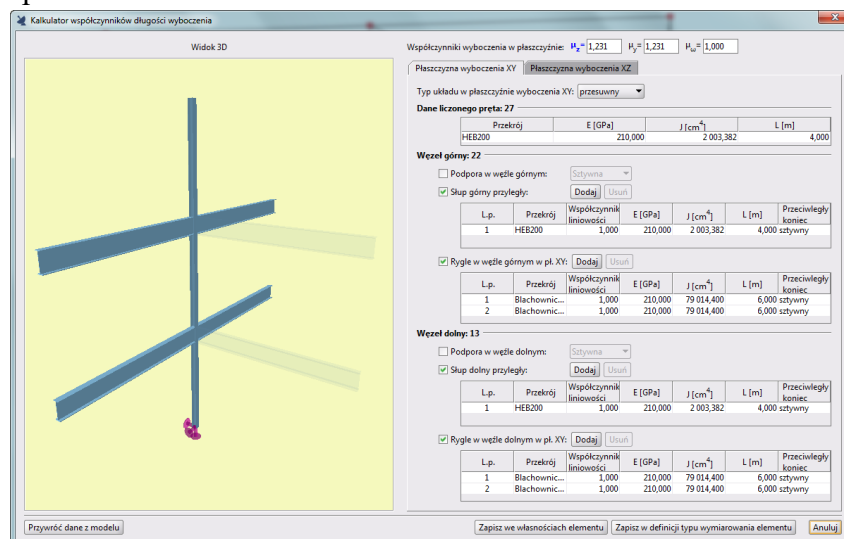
Kalkulator współczynników długości wyboczenia

Widok 3D

Współczynniki wyboczenia w płaszczyźnie: $\mu_z$ = 1,231 $\mu_y$ = 1,231 $\mu_\omega$ = 1,000

Płaszczyzna wyboczenia XY | Płaszczyzna wyboczenia XZ

Typ układu w płaszczyźnie wyboczenia XY: przesuwny

Dane liczonego pręta: 27

| Przekrój | E [GPa] | J [cm$^4$] | L [m] |
|---|---|---|---|
| HEB200 | 210,000 | 2 003,382 | 4,000 |

Węzeł górny: 22

Podpora w węźle górnym: Sztywna

Słup górny przyległy: Dodaj Usuń

| L.p. | Przekrój | Współczynnik liniowości | E [GPa] | J [cm$^4$] | L [m] | Przeciwległy koniec |
|---|---|---|---|---|---|---|
| 1 | HEB200 | 1,000 | 210,000 | 2 003,382 | 4,000 | sztywny |

Rygle w węźle górnym w pł. XY: Dodaj Usuń

| L.p. | Przekrój | Współczynnik liniowości | E [GPa] | J [cm$^4$] | L [m] | Przeciwległy koniec |
|---|---|---|---|---|---|---|
| 1 | Blachownic... | 1,000 | 210,000 | 79 014,400 | 6,000 | sztywny |
| 2 | Blachownic... | 1,000 | 210,000 | 79 014,400 | 6,000 | sztywny |

Węzeł dolny: 13

Podpora w węźle dolnym: Sztywna

Słup dolny przyległy: Dodaj Usuń

| L.p. | Przekrój | Współczynnik liniowości | E [GPa] | J [cm$^4$] | L [m] | Przeciwległy koniec |
|---|---|---|---|---|---|---|
| 1 | HEB200 | 1,000 | 210,000 | 2 003,382 | 4,000 | sztywny |

Rygle w węźle dolnym w pł. XY: Dodaj Usuń

| L.p. | Przekrój | Współczynnik liniowości | E [GPa] | J [cm$^4$] | L [m] | Przeciwległy koniec |
|---|---|---|---|---|---|---|
| 1 | Blachownic... | 1,000 | 210,000 | 79 014,400 | 6,000 | sztywny |
| 2 | Blachownic... | 1,000 | 210,000 | 79 014,400 | 6,000 | sztywny |

Przywróć dane z modelu

Zapisz we własnościach elementu Zapisz w definicji typu wymiarowania elementu Anuluj